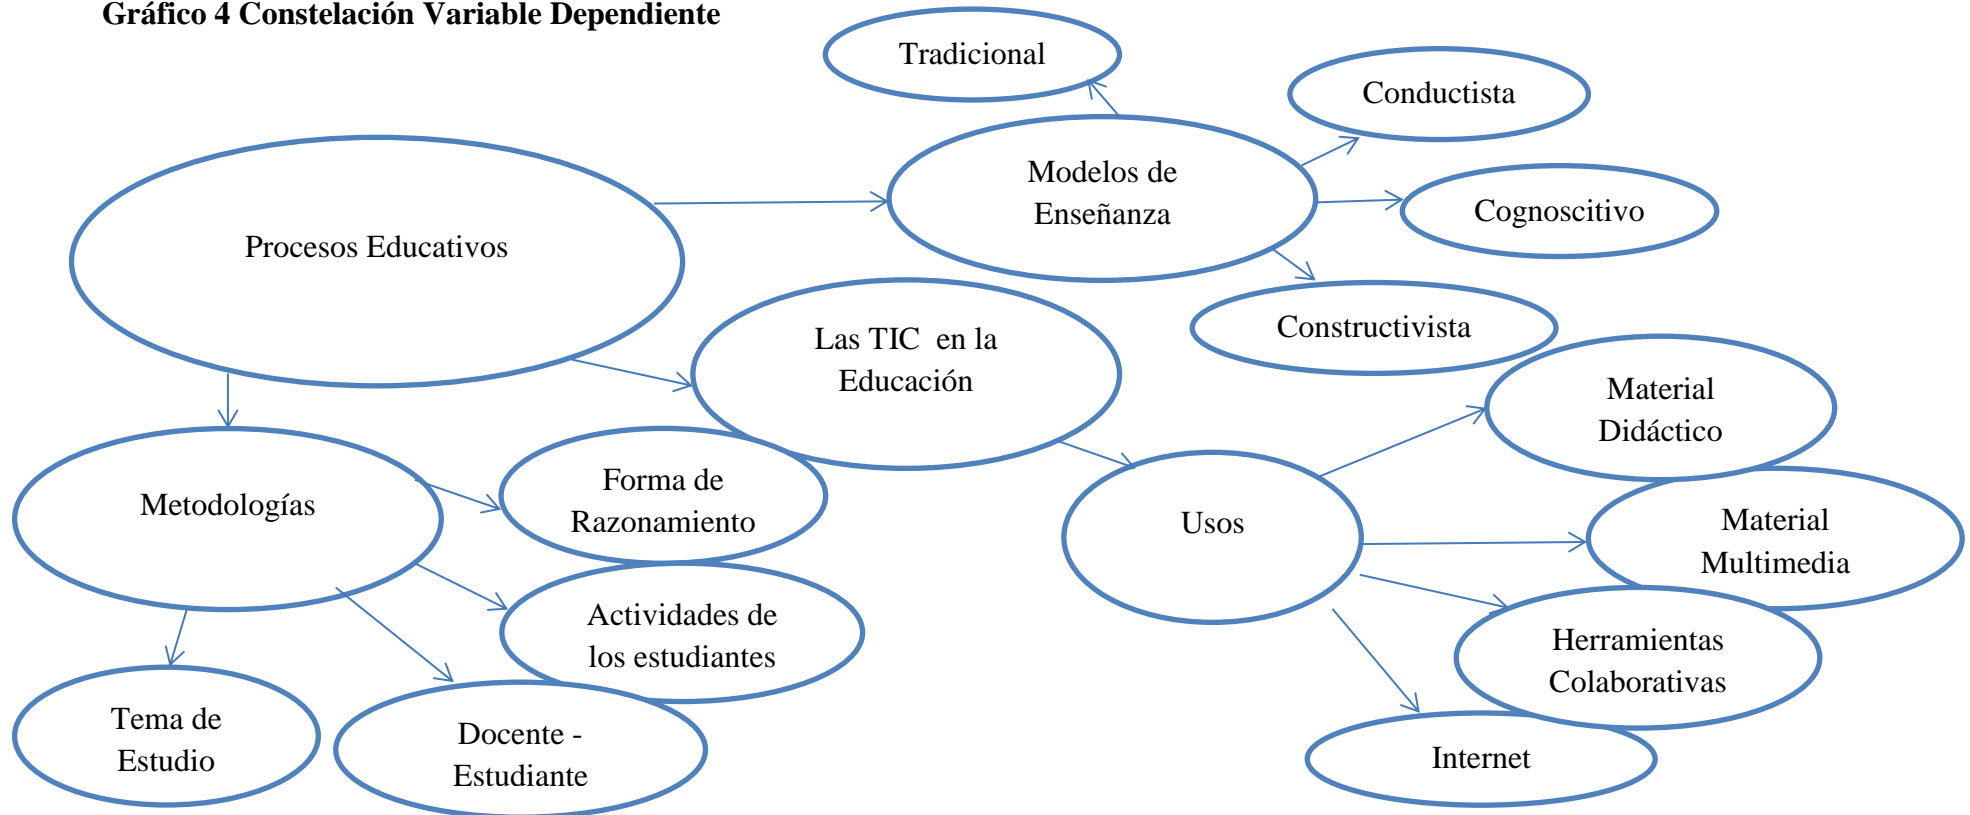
Gráfico 4 Constelación Variable Dependiente

Tradicional

Conductista

Modelos de Enseñanza

Cognoscitivo

Procesos Educativos

Constructivista

Las TIC en la Educación

Material Didáctico

Metodologías

Forma de Razonamiento

Usos

Material Multimedia

Actividades de los estudiantes

Herramientas Colaborativas

Tema de Estudio

Docente - Estudiante

Internet